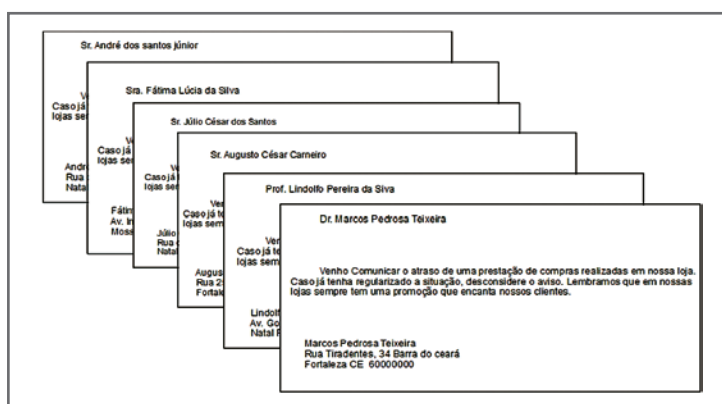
Sr. André dos santos júnior

Ve
Caso já
lojas se

André
Rua
Natal

Sra. Fátima Lúcia da Silva

Ve
Caso já
lojas se

Fátim
Av. In
Moss

Sr. Júlio César dos Santos

Ve
Caso já
lojas se

Júlio
Rua
Natal

Sr. Augusto César Carneiro

Ve
Caso já
lojas se

Augus
Rua 2
Fortale

Prof. Lindolfo Pereira da Siva

Ve
Caso já te
lojas sem

Lindolf
Av. Go
Natal

Dr. Marcos Pedrosa Teixeira

Venho Comunicar o atraso de uma prestação de compras realizadas em nossa loja. Caso já tenha regularizado a situação, desconsidere o aviso. Lembramos que em nossas lojas sempre tem uma promoção que encanta nossos clientes.

Marcos Pedrosa Teixeira
Rua Tiradentes, 34 Barra do ceará
Fortaleza CE 60000000